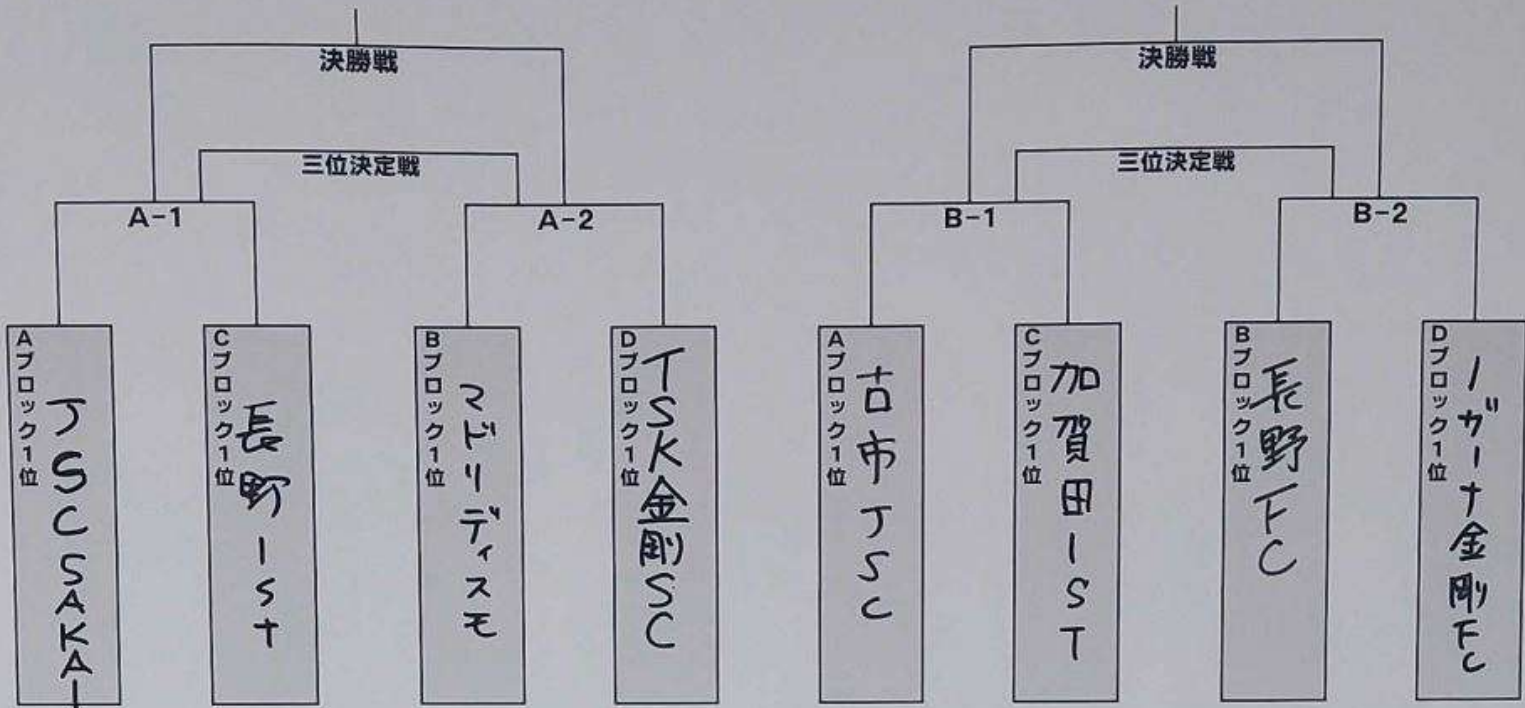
決勝戦

三位決定戦

A-1

A-2

Aブロック1位
JSC SAKAI

Cブロック1位
長野1st

Bブロック1位
マドリディスモ

Dブロック1位
TSK金剛SC

決勝戦

三位決定戦

B-1

B-2

Aブロック1位
古市JSC

Cブロック1位
加賀田1ST

Bブロック1位
長野FC

Dブロック1位
ノヴァーナ金剛FC